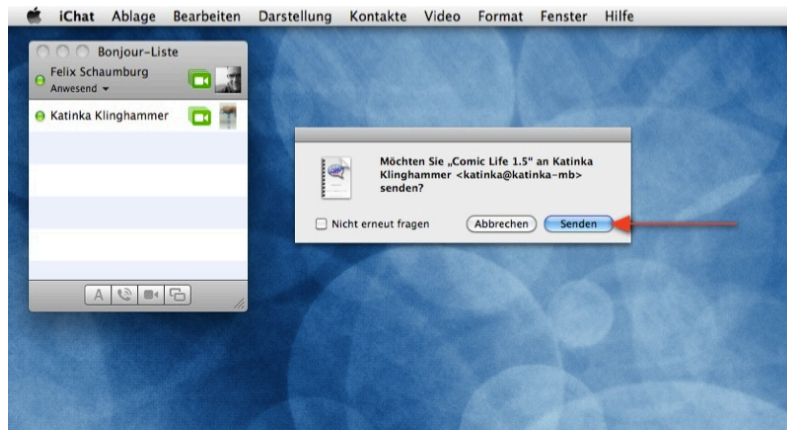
iChat Ablage Bearbeiten Darstellung Kontakte Video Format Fenster Hilfe

Bonjour-Liste

Felix Schaumburg
Anwesend

Katinka Klinghammer

A

Möchten Sie „Comic Life 1.5" an Katinka Klinghammer <katinka@katinka-mb> senden?

Nicht erneut fragen

Abbrechen

Senden